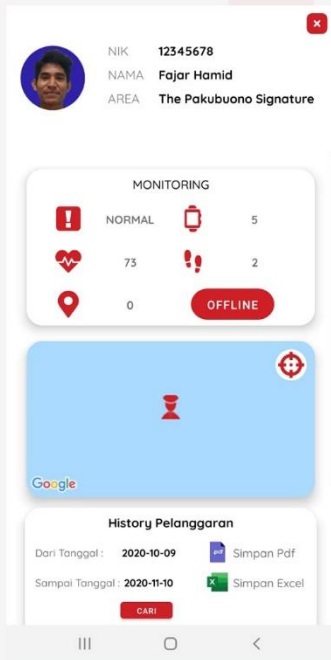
NIK 12345678
NAMA Fajar Hamid
AREA The Pakubuono Signature

MONITORING

NORMAL 5

73 2

0 OFFLINE

Google

History Pelanggaran

Dari Tanggal : 2020-10-09 Simpan Pdf

Sampai Tanggal : 2020-11-10 Simpan Excel

CARI